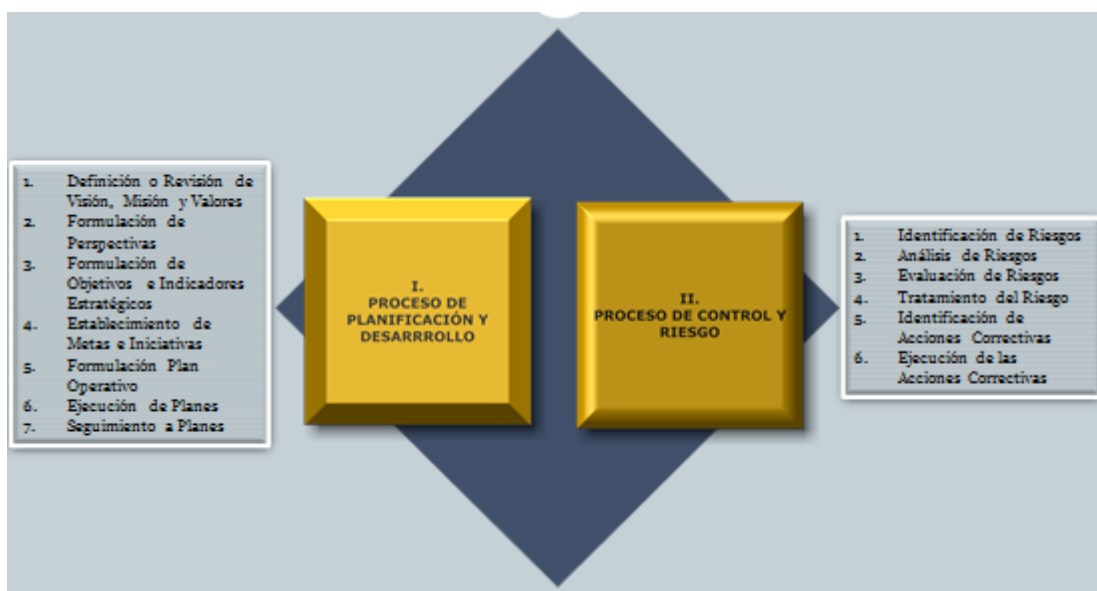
1. Definición o Revisión de Visión, Misión y Valores
2. Formulación de Perspectivas
3. Formulación de Objetivos e Indicadores Estratégicos
4. Establecimiento de Metas e Iniciativas
5. Formulación Plan Operativo
6. Ejecución de Planes
7. Seguimiento a Planes

I.
PROCESO DE PLANIFICACIÓN Y DESARRROLLO

II.
PROCESO DE CONTROL Y RIESGO

1. Identificación de Riesgos
2. Análisis de Riesgos
3. Evaluación de Riesgos
4. Tratamiento del Riesgo
5. Identificación de Acciones Correctivas
6. Ejecución de las Acciones Correctivas